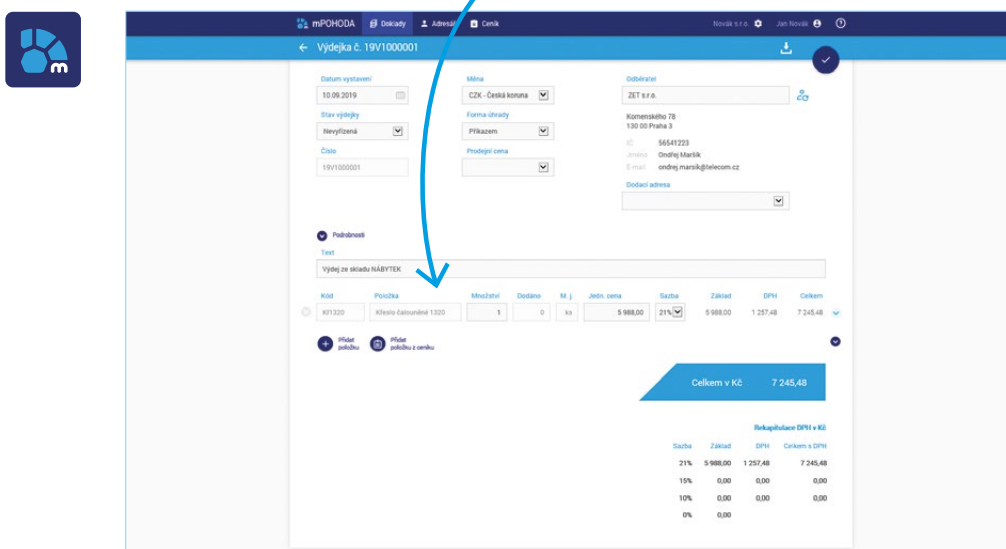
mPOHODA Doklady Adresář Ceník Novák s.r.o. Jan Novák

← Výdejka č. 19V1000001

Datum vystavení
10.09.2019

Měna
CZK - Česká koruna

Odběratel
ZET s.r.o.

Stav výdejky
Nevyřízená

Forma úhrady
Příkazem

Komenského 78
130 00 Praha 3

Číslo
19V1000001

Prodejní cena

IČ 56541223
Jméno Ondřej Maršík
E-mail ondrej.marsik@telecom.cz

Dodací adresa

Podrobnosti

Text
Výdej ze skladu NÁBYTEK

| Kód | Položka | Množství | Dodáno | M. j. | Jedn. cena | Sazba | Základ | DPH | Celkem |
|---|---|---|---|---|---|---|---|---|---|
| KR1320 | Křeslo čalouněné 1320 | 1 | 0 | ks | 5 988,00 | 21% | 5 988,00 | 1 257,48 | 7 245,48 |

Přidat položku
Přidat položku z ceníku

Celkem v Kč 7 245,48

Rekapitulace DPH v Kč

| Sazba | Základ | DPH | Celkem s DPH |
|---|---|---|---|
| 21% | 5 988,00 | 1 257,48 | 7 245,48 |
| 15% | 0,00 | 0,00 | 0,00 |
| 10% | 0,00 | 0,00 | 0,00 |
| 0% | 0,00 | | |